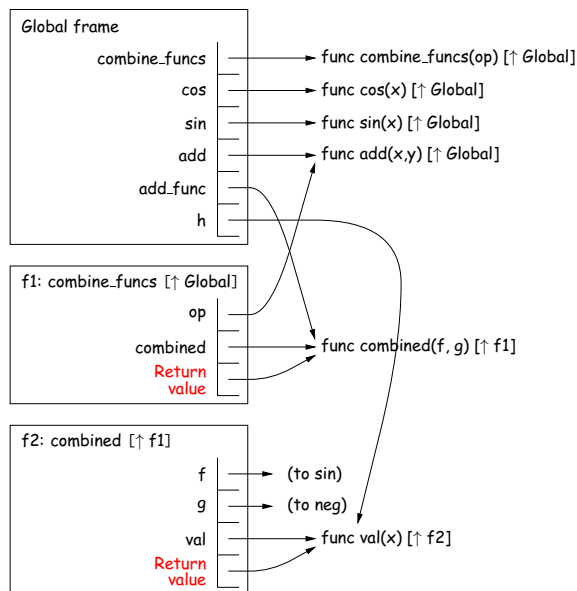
Global frame

combine_funcs

cos

sin

add

add_func

h

func combine_funcs(op) [↑ Global]

func cos(x) [↑ Global]

func sin(x) [↑ Global]

func add(x,y) [↑ Global]

f1: combine_funcs [↑ Global]

op

combined

Return value

func combined(f, g) [↑ f1]

f2: combined [↑ f1]

f

g

val

Return value

(to sin)

(to neg)

func val(x) [↑ f2]